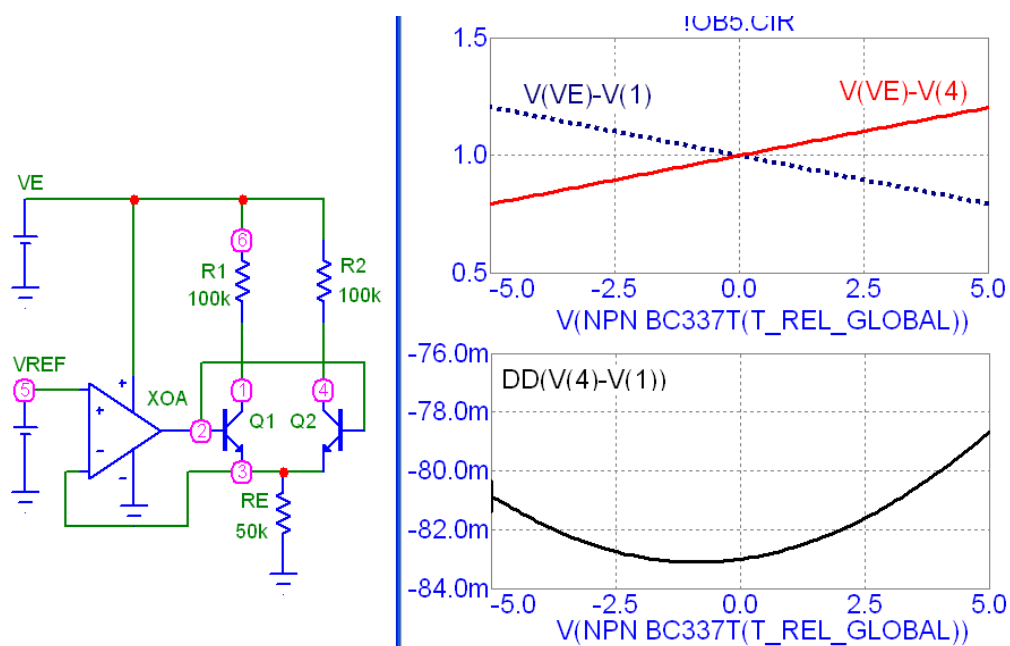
VE

6

R1
100k

R2
100k

VREF

5

+

-

+

-

XOA

2

1

4

Q1

Q2

3

RE
50k

!OB5.CIR

1.5

1.0

0.5

V(VE)-V(1)

V(VE)-V(4)

-5.0

-2.5

0.0

2.5

5.0

V(NPN BC337T(T_REL_GLOBAL))

-76.0m

-78.0m

-80.0m

-82.0m

-84.0m

DD(V(4)-V(1))

-5.0

-2.5

0.0

2.5

5.0

V(NPN BC337T(T_REL_GLOBAL))